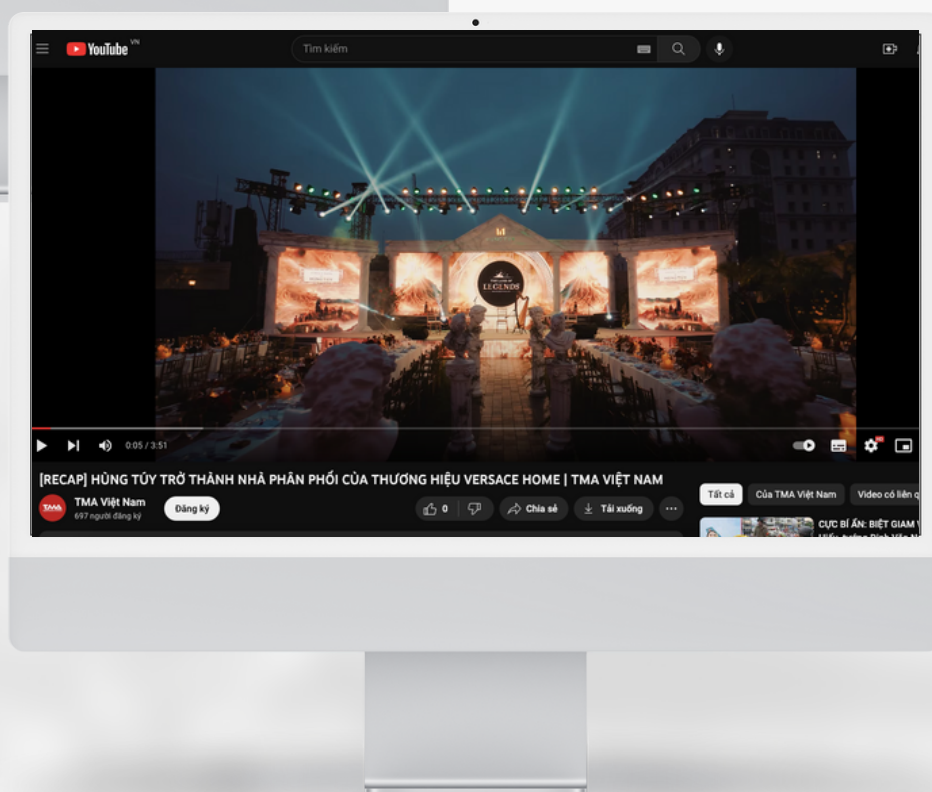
YouTube VN

Tìm kiếm

LEGENDS

0:05 / 3:51

[RECAP] HÙNG TÚY TRỞ THÀNH NHÀ PHÂN PHỐI CỦA THƯƠNG HIỆU VERSACE HOME | TMA VIỆT NAM

TMA Việt Nam
697 người đăng ký

Đăng ký

0

Chia sẻ

Tải xuống

Tất cả

Của TMA Việt Nam

Video có liên q

CỰC BÍ ẨN: BIỆT GIAM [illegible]